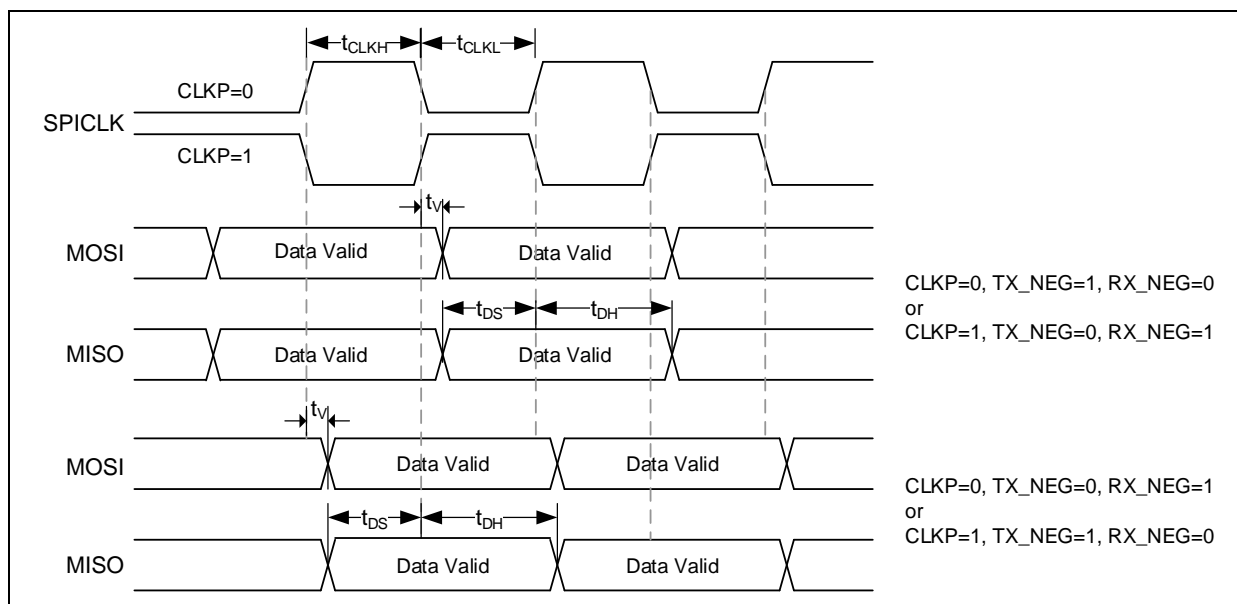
$t_{CLKH}$ $t_{CLKL}$

CLKP=0

SPICLK

CLKP=1

$t_V$

MOSI Data Valid Data Valid

$t_{DS}$ $t_{DH}$

MISO Data Valid Data Valid

CLKP=0, TX_NEG=1, RX_NEG=0
or
CLKP=1, TX_NEG=0, RX_NEG=1

$t_V$

MOSI Data Valid Data Valid

$t_{DS}$ $t_{DH}$

MISO Data Valid Data Valid

CLKP=0, TX_NEG=0, RX_NEG=1
or
CLKP=1, TX_NEG=1, RX_NEG=0